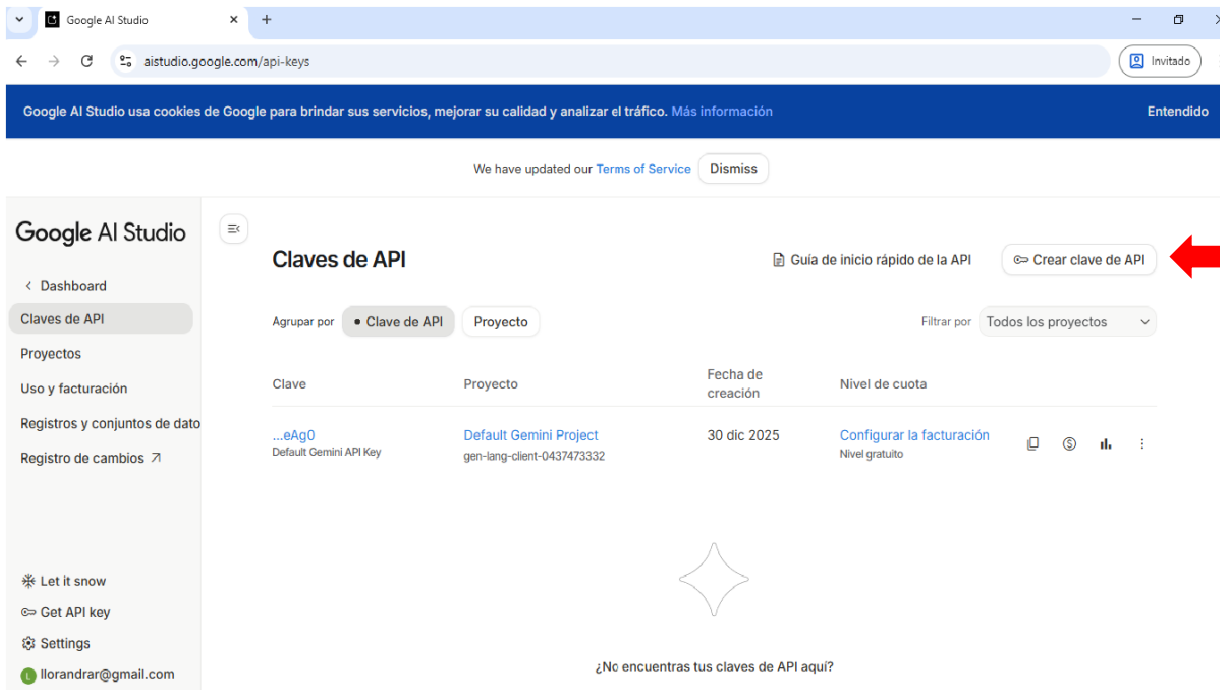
Google AI Studio
aistudio.google.com/api-keys
Invitado

Google AI Studio usa cookies de Google para brindar sus servicios, mejorar su calidad y analizar el tráfico. Más información
Entendido

We have updated our Terms of Service Dismiss

Google AI Studio
Dashboard
Claves de API
Proyectos
Uso y facturación
Registros y conjuntos de dato
Registro de cambios

Let it snow
Get API key
Settings
llorandrar@gmail.com

Claves de API
Guía de inicio rápido de la API
Crear clave de API

Agrupar por Clave de API Proyecto
Filtrar por Todos los proyectos

| Clave | Proyecto | Fecha de creación | Nivel de cuota |
|---|---|---|---|
| ...eAgO Default Gemini API Key | Default Gemini Project gen-lang-client-0437473332 | 30 dic 2025 | Configurar la facturación Nivel gratuito |

¿No encuentras tus claves de API aquí?